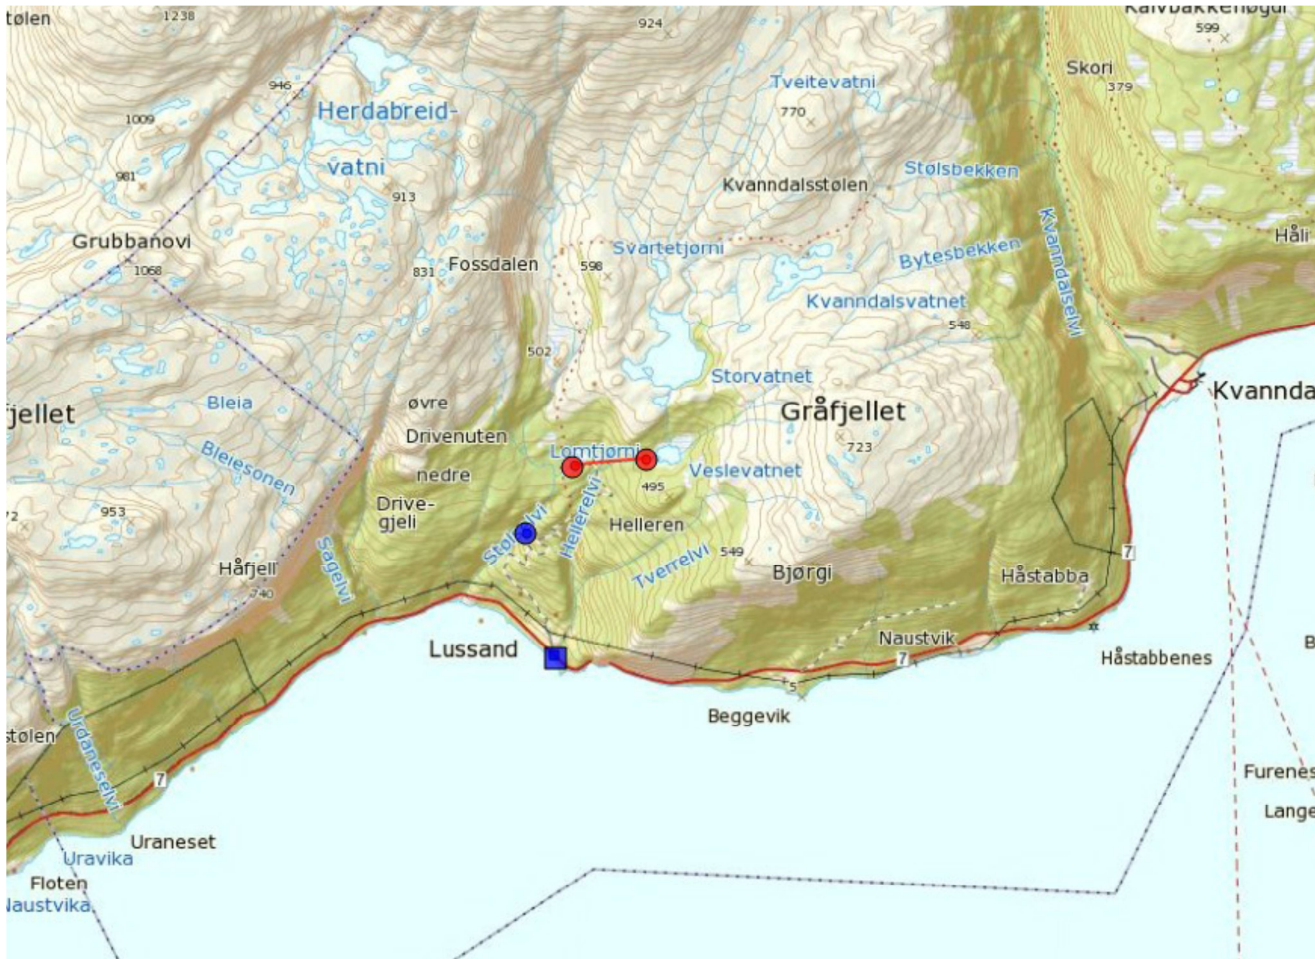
tølen
1238
924
Kalvbakkenøgdi
599
946
Herdabreid-
vatni
Tveitevatni
Skori
379
770
1009
981
913
Kvanndalsstølen
Stølsbekken
Grubbanovi
1068
831
Fossdalen
598
Svartetjørni
Bytesbekken
Kvanndalselvi
Hali
Kvanndalsvatnet
548
502
Storvatnet
Kvannda
fjellet
Bleia
øvre
Drivenuten
Gråfjellet
723
Bleiesonen
nedre
Lomtjørni
Veslevatnet
495
953
Drive-
gjeli
Helleren
Stølelvi
Hellerelvi
Tverrelvi
549
Bjørgi
Håstabba
Håfjell
740
Sagelvi
7
Lussand
Naustvik
7
Håstabbenes
B
5
Beggevik
stølen
Urdaneselvi
7
Furenes
Lange
Uraneset
Uravika
Floten
Naustvika